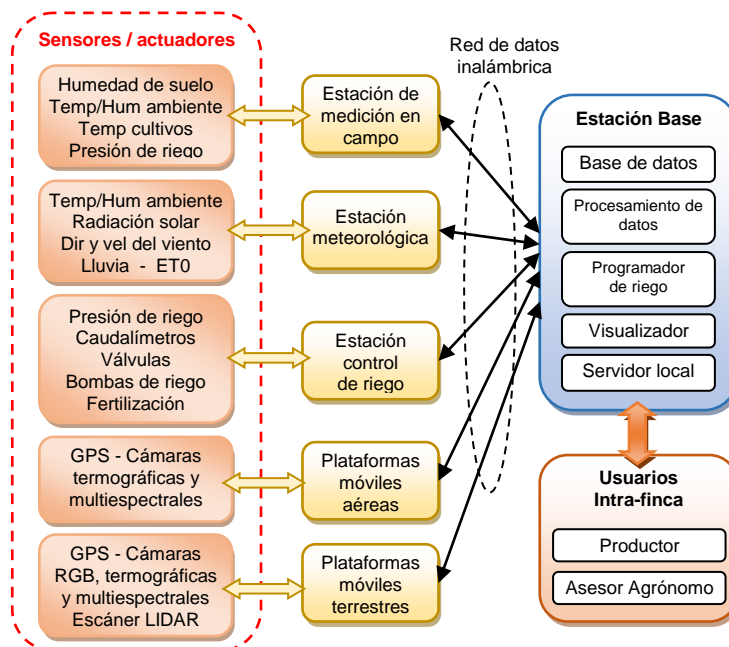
Sensores / actuadores

Humedad de suelo
Temp/Hum ambiente
Temp cultivos
Presión de riego

Temp/Hum ambiente
Radiación solar
Dir y vel del viento
Lluvia - ET0

Presión de riego
Caudalímetros
Válvulas
Bombas de riego
Fertilización

GPS - Cámaras
termográficas y
multiespectrales

GPS - Cámaras
RGB, termográficas
y multiespectrales
Escáner LIDAR

Estación de medición en campo

Estación meteorológica

Estación control de riego

Plataformas móviles aéreas

Plataformas móviles terrestres

Red de datos inalámbrica

Estación Base

Base de datos

Procesamiento de datos

Programador de riego

Visualizador

Servidor local

Usuarios
Intra-finca

Productor

Asesor Agrónomo